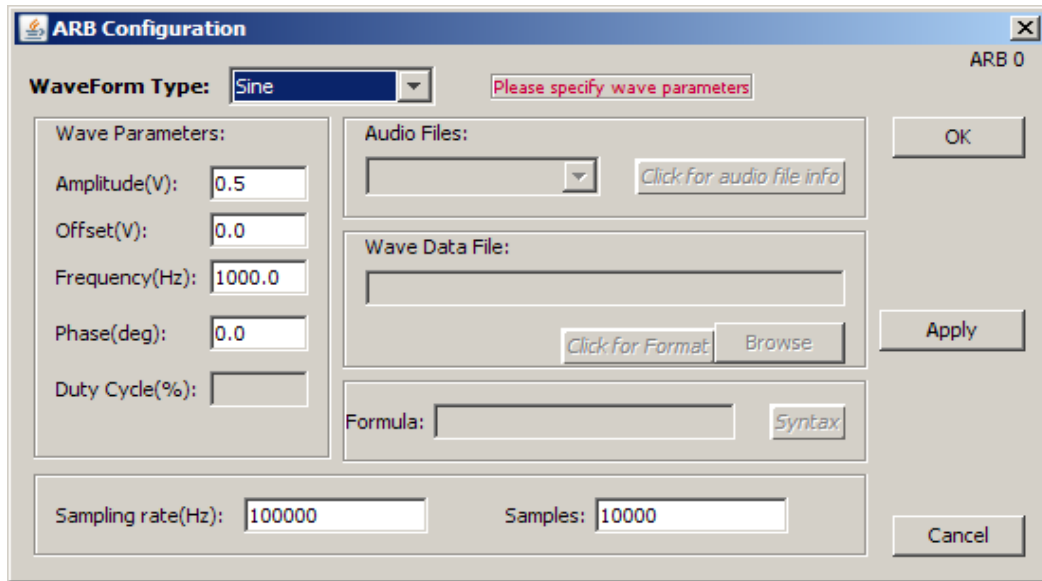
ARB Configuration
ARB 0

WaveForm Type: Sine

Please specify wave parameters

Wave Parameters:

Amplitude(V): 0.5

Offset(V): 0.0

Frequency(Hz): 1000.0

Phase(deg): 0.0

Duty Cycle(%):

Audio Files:

Click for audio file info

Wave Data File:

Click for Format Browse

Formula: Syntax

OK

Apply

Sampling rate(Hz): 100000

Samples: 10000

Cancel